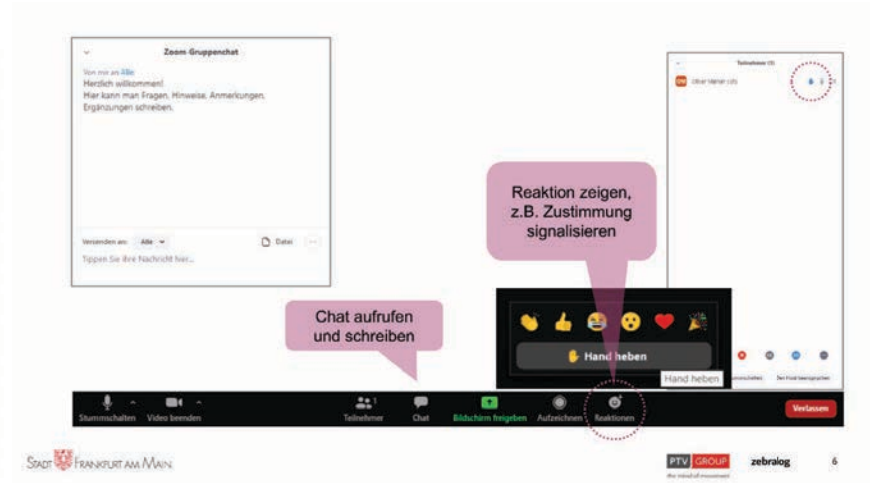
Zoom-Gruppenchat

Von mir an Alle:
Herzlich willkommen!
Hier kann man Fragen, Hinweise, Anmerkungen, Ergänzungen schreiben.

Versenden an: Alle

Datei

Tippen Sie Ihre Nachricht hier...

Teilnehmer (1)

Oliver Mahler (ich)

Reaktion zeigen, z.B. Zustimmung signalisieren

Chat aufrufen und schreiben

Hand heben

Hand heben

Stummschalten Video beenden Teilnehmer Chat Bildschirm freigeben Aufzeichnen Reaktionen Verlassen

STADT FRANKFURT AM MAIN

PTV GROUP

zebralog

6